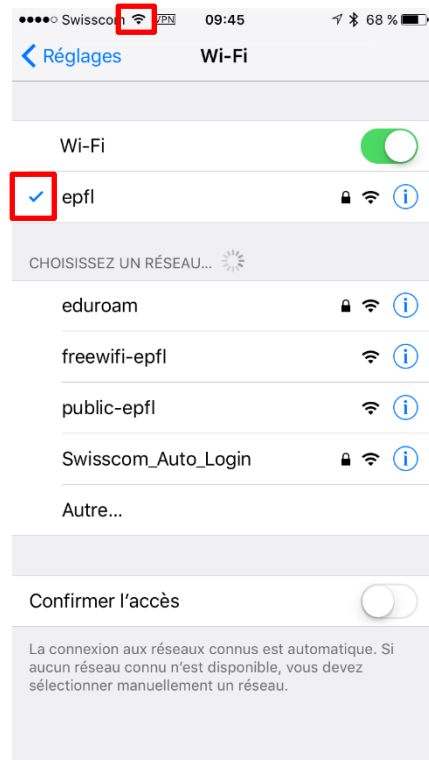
●●●●○ Swisscom VPN 09:45 68 %

< Réglages Wi-Fi

Wi-Fi

epfl

CHOISISSEZ UN RÉSEAU...

eduroam

freewifi-epfl

public-epfl

Swisscom_Auto_Login

Autre...

Confirmer l'accès

La connexion aux réseaux connus est automatique. Si aucun réseau connu n'est disponible, vous devez sélectionner manuellement un réseau.